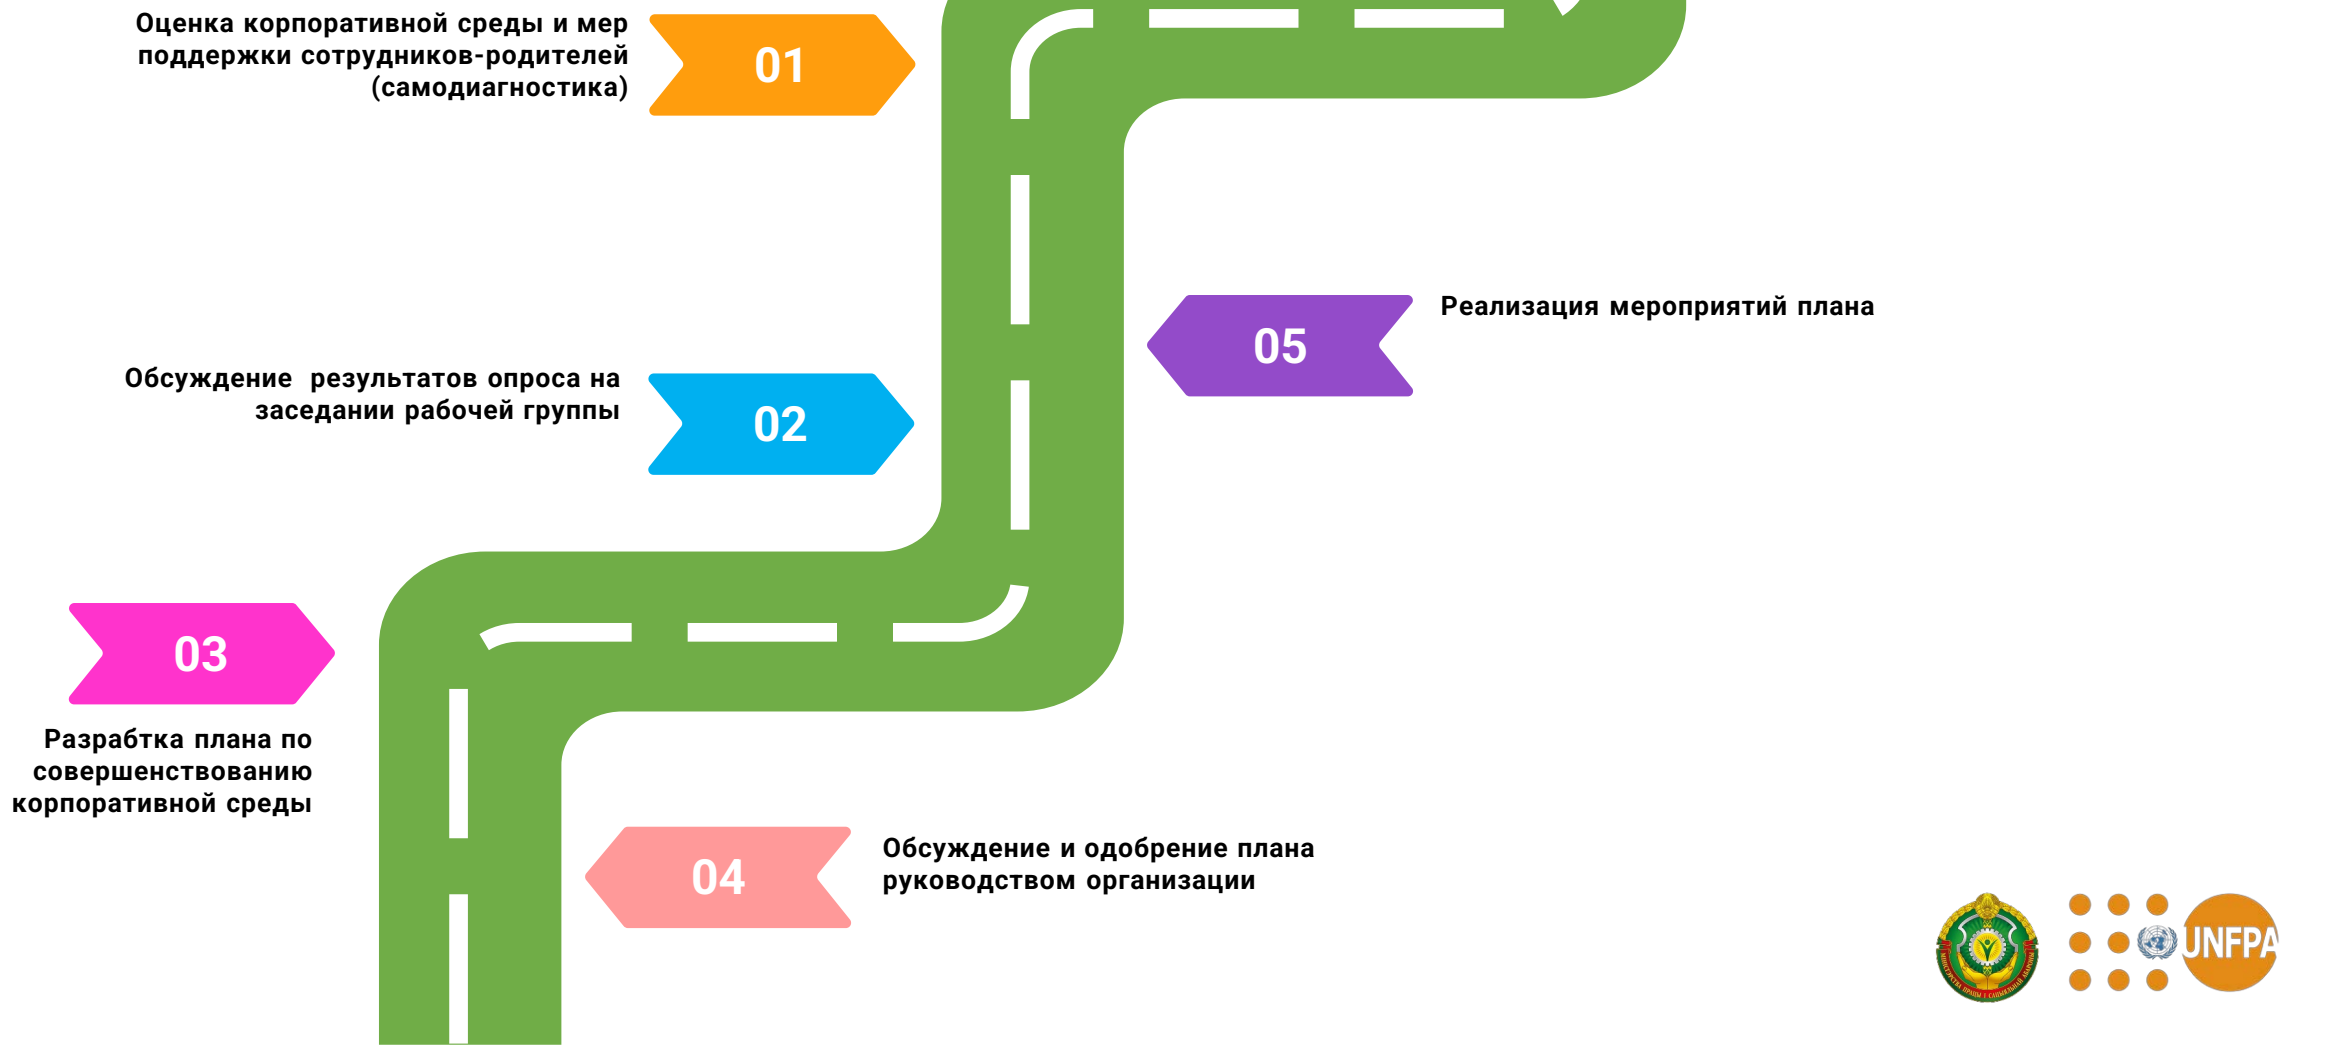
Оценка корпоративной среды и мер поддержки сотрудников-родителей (самодиагностика)

01

Обсуждение результатов опроса на заседании рабочей группы

02

03

Разработка плана по совершенствованию корпоративной среды

04

Обсуждение и одобрение плана руководством организации

05

Реализация мероприятий плана

UNFPA